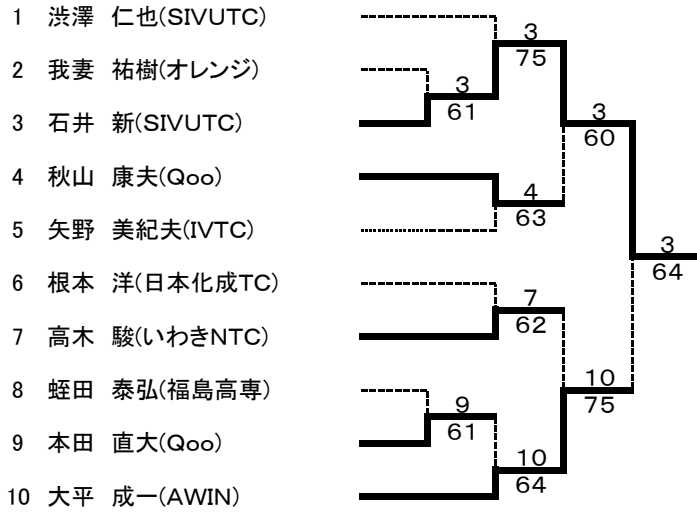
1 渋澤 仁也(SIVUTC)
2 我妻 祐樹(オレンジ)
3 石井 新(SIVUTC)
4 秋山 康夫(Qoo)
5 矢野 美紀夫(IVTC)
6 根本 洋(日本化成TC)
7 高木 駿(いわきNTC)
8 蛭田 泰弘(福島高専)
9 本田 直大(Qoo)
10 大平 成一(AWIN)

3
75
3
61
3
60
4
63
3
64
7
62
10
75
9
61
10
64